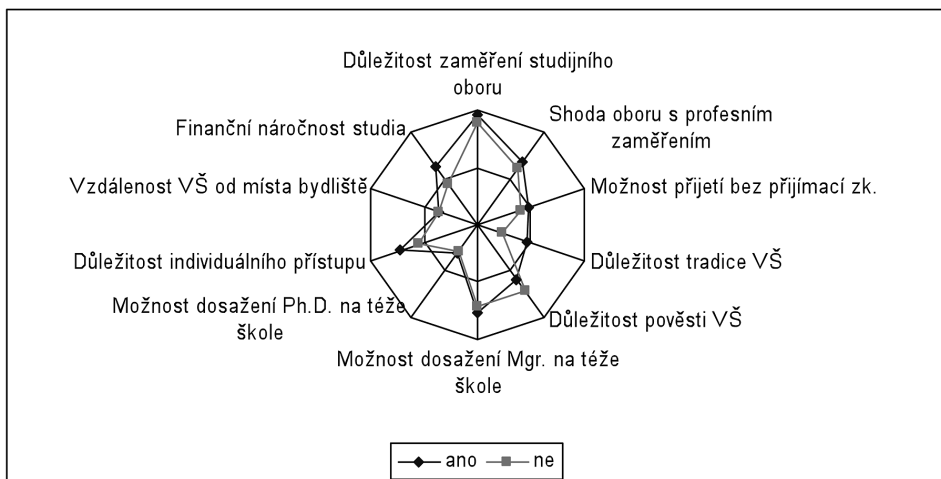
Důležitost zaměření studijního oboru

Shoda oboru s profesním zaměřením

Možnost přijetí bez přijímací zk.

Důležitost tradice VŠ

Důležitost pověsti VŠ

Možnost dosažení Mgr. na téže škole

Možnost dosažení Ph.D. na téže škole

Důležitost individuálního přístupu

Vzdálenost VŠ od místa bydliště

Finanční náročnost studia

ano
ne